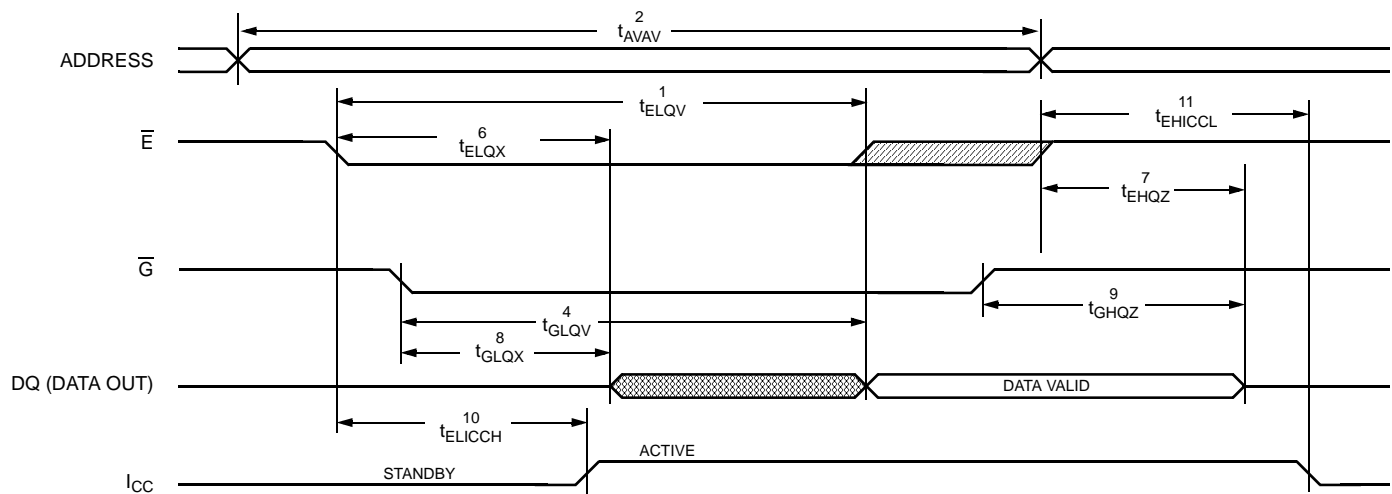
ADDRESS

$\overline{E}$

$\overline{G}$

DQ (DATA OUT)

$I_{CC}$

$t_{AVAV}^{2}$

$t_{ELQV}^{1}$

$t_{EHICCL}^{11}$

$t_{ELQX}^{6}$

$t_{EHQZ}^{7}$

$t_{GHQZ}^{9}$

$t_{GLQV}^{4}$

$t_{GLQX}^{8}$

DATA VALID

$t_{ELICCH}^{10}$

ACTIVE

STANDBY